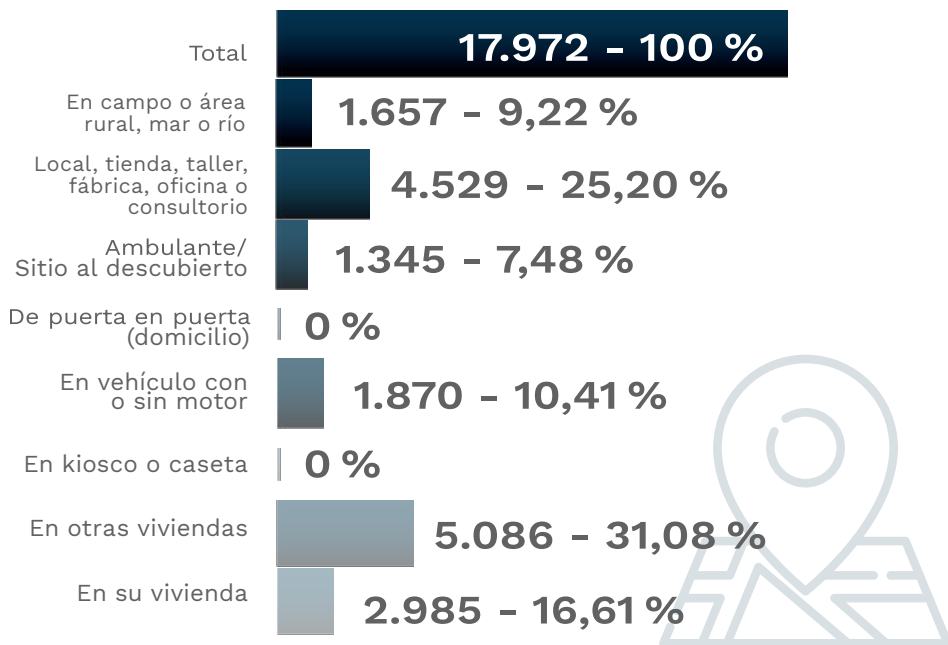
Total 17.972 - 100 %

En campo o área rural, mar o río 1.657 - 9,22 %

Local, tienda, taller, fábrica, oficina o consultorio 4.529 - 25,20 %

Ambulante/ Sitio al descubierto 1.345 - 7,48 %

De puerta en puerta (domicilio) 0 %

En vehículo con o sin motor 1.870 - 10,41 %

En kiosco o caseta 0 %

En otras viviendas 5.086 - 31,08 %

En su vivienda 2.985 - 16,61 %